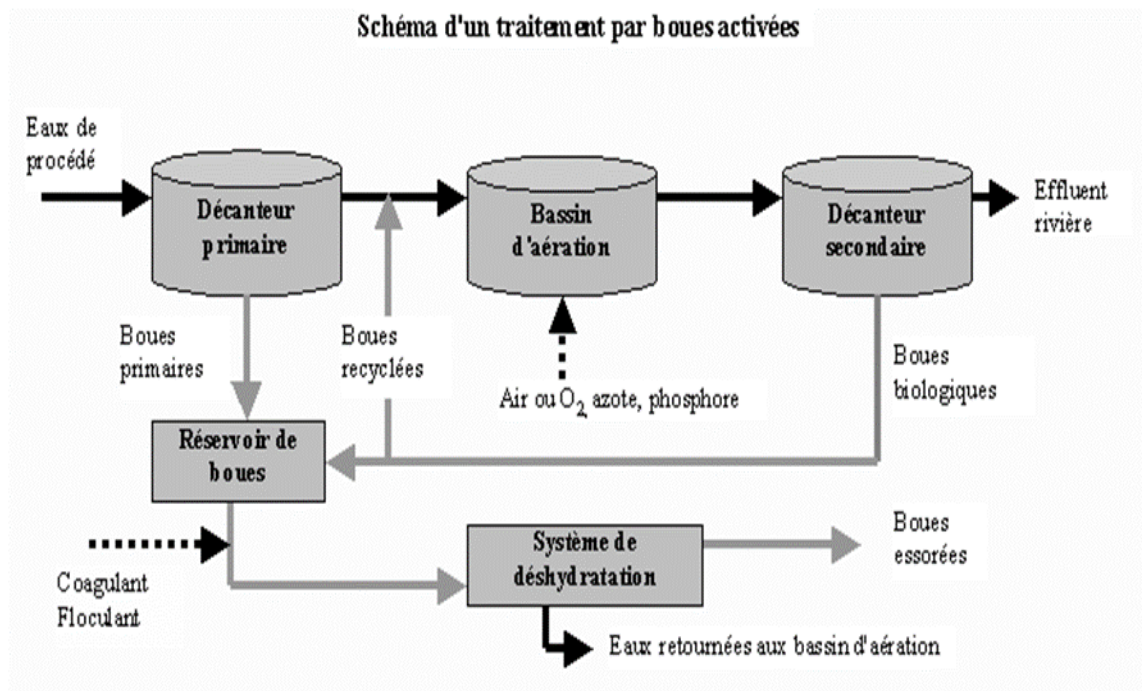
Schéma d'un traitement par boues activées

Eaux de procédé

Décanteur primaire

Bassin d'aération

Décanteur secondaire

Effluent rivière

Boues primaires

Boues recyclées

Air ou $O_2$, azote, phosphore

Boues biologiques

Réservoir de boues

Coagulant Floculant

Système de déshydratation

Boues essorées

Eaux retournées aux bassin d'aération